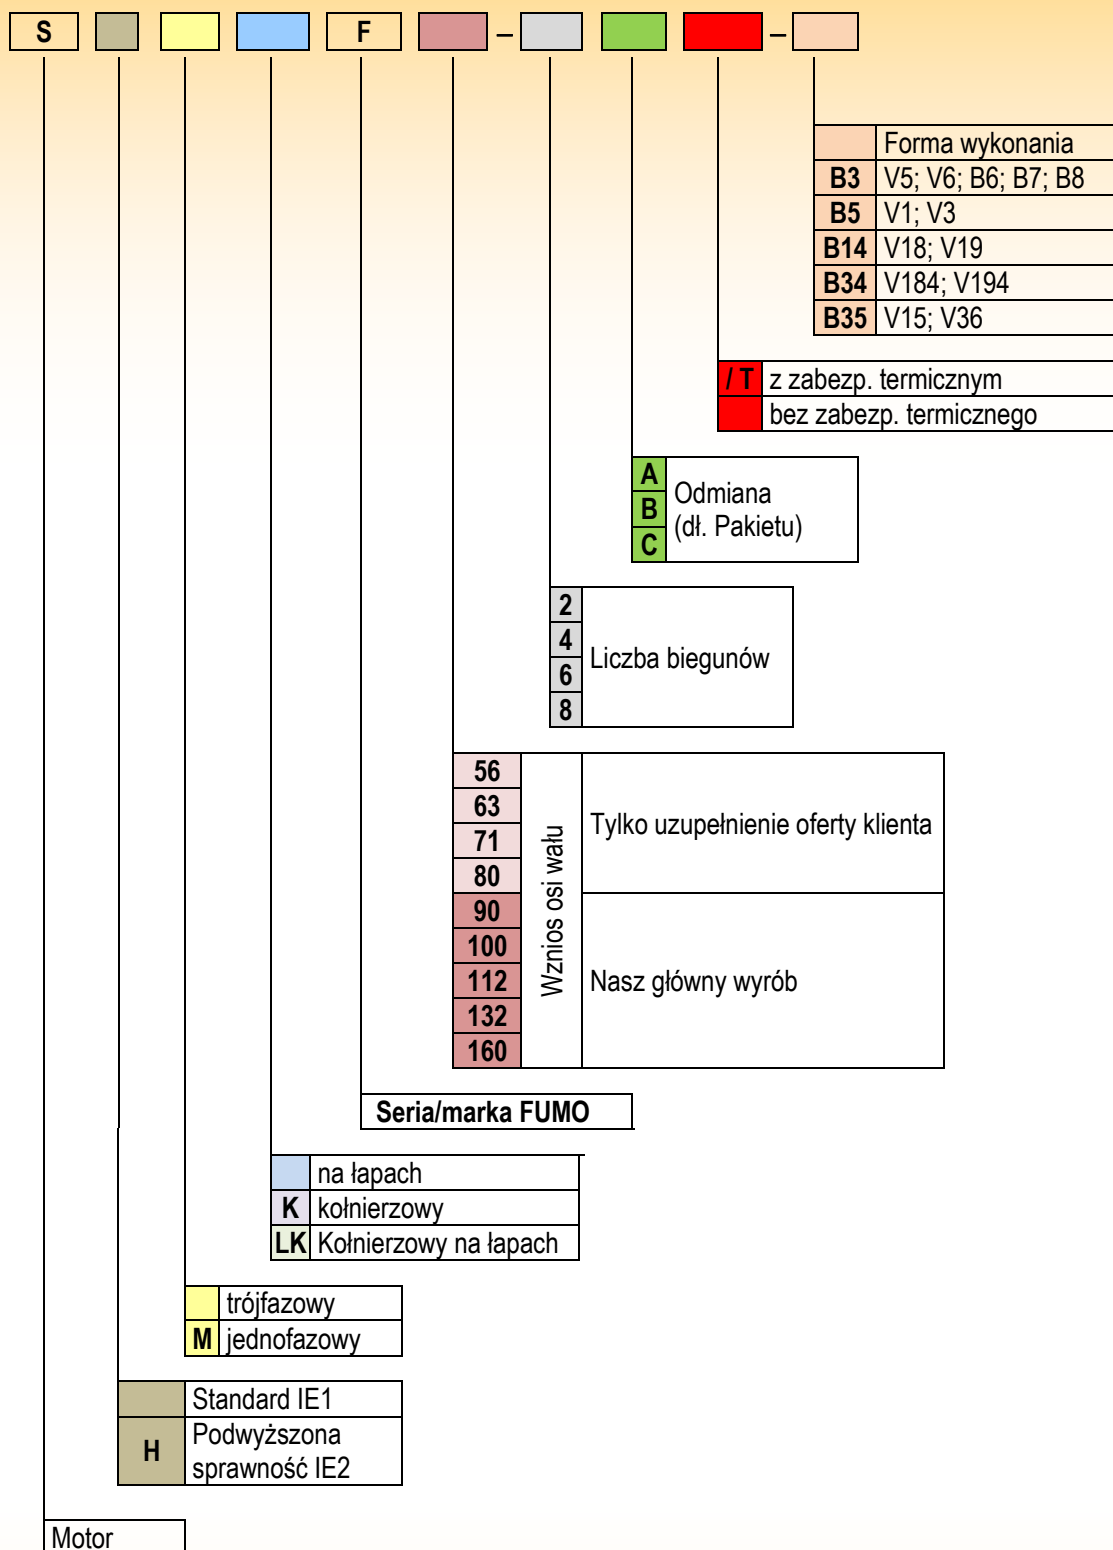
S F – –

| | Forma wykonania |
|---|---|
| B3 | V5; V6; B6; B7; B8 |
| B5 | V1; V3 |
| B14 | V18; V19 |
| B34 | V184; V194 |
| B35 | V15; V36 |

| | |
|---|---|
| / T | z zabezp. termicznym |
| | bez zabezp. termicznego |

| | |
|---|---|
| A | Odmiana (dł. Pakietu) |
| B | |
| C | |

| | |
|---|---|
| 2 | Liczba biegunów |
| 4 | |
| 6 | |
| 8 | |

| | | |
|---|---|---|
| 56 | Wznios osi wału | Tylko uzupełnienie oferty klienta |
| 63 | | |
| 71 | | |
| 80 | | |
| 90 | | Nasz główny wyrób |
| 100 | | |
| 112 | | |
| 132 | | |
| 160 | | |

Seria/marka FUMO

| | |
|---|---|
| | na łapach |
| K | kołnierzowy |
| LK | Kołnierzowy na łapach |

| | |
|---|---|
| | trójfazowy |
| M | jednofazowy |

| | |
|---|---|
| | Standard IE1 |
| H | Podwyższona sprawność IE2 |

Motor